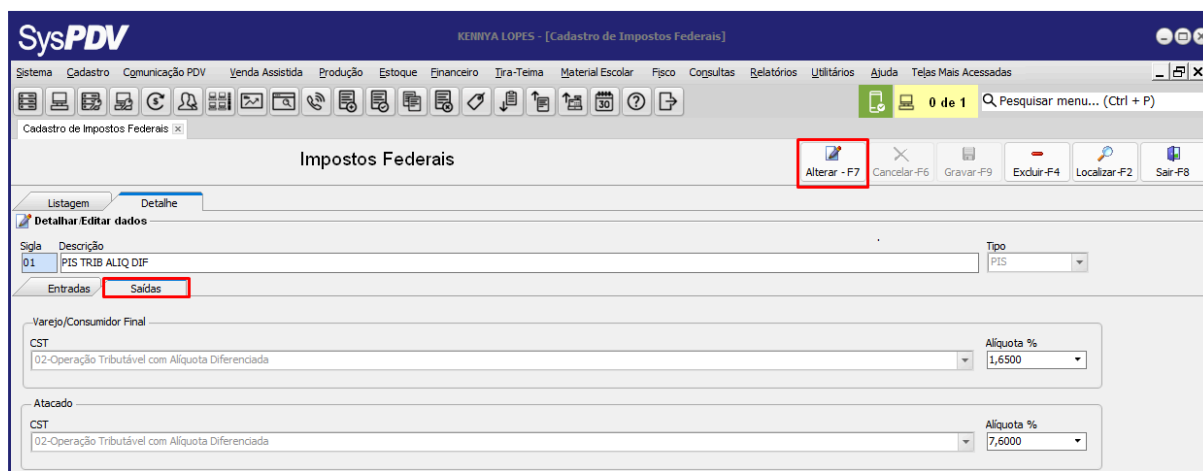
SysPDV

KENNYA LOPES - [Cadastro de Impostos Federais]

Sistema Cadastro Comunicação PDV Venda Assistida Produção Estoque Financeiro Tira-Teima Material Escolar Fisco Consultas Relatórios Utilitários Ajuda Telas Mais Acessadas

30

0 de 1

Pesquisar menu... (Ctrl + P)

Cadastro de Impostos Federais

Impostos Federais

Alterar - F7 Cancelar-F6 Gravar-F9 Excluir-F4 Localizar-F2 Sair-F8

Listagem Detalhe

Detalhar/Editar dados

Sigla Descrição Tipo
01 PIS TRIB ALIQ DIF PIS

Entradas Saídas

Varejo/Consumidor Final
CST
02-Operação Tributável com Alíquota Diferenciada
Alíquota %
1,6500

Atacado
CST
02-Operação Tributável com Alíquota Diferenciada
Alíquota %
7,6000